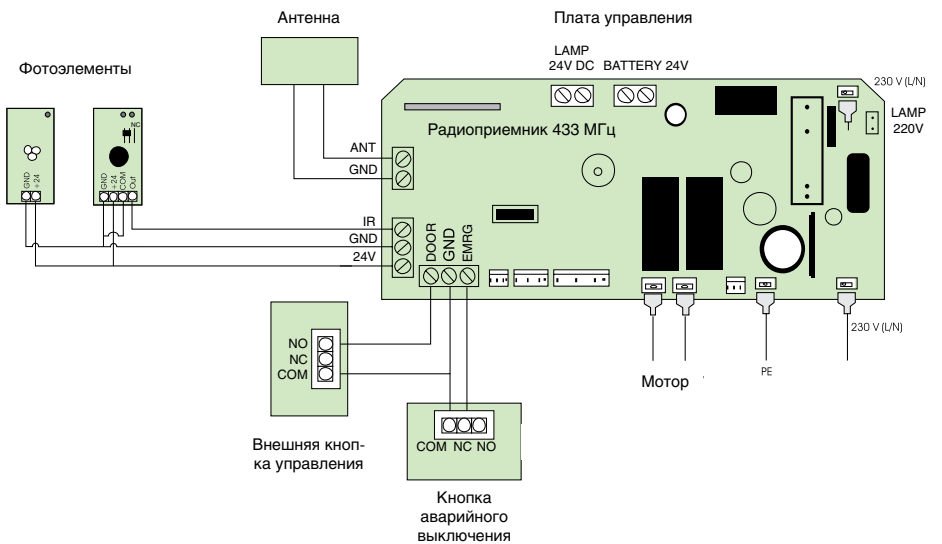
Антенна

Плата управления

Фотоэлементы

LAMP 24V DC

BATTERY 24V

230 V (L/N)

LAMP 220V

Радиоприемник 433 МГц

ANT
GND

GND +24

NC

GND +24 COM Out

IR
GND
24V

DOOR GND EMRG

NO
NC
COM

Внешняя кнопка управления

COM NC NO

Кнопка аварийного выключения

Мотор

PE

230 V (L/N)